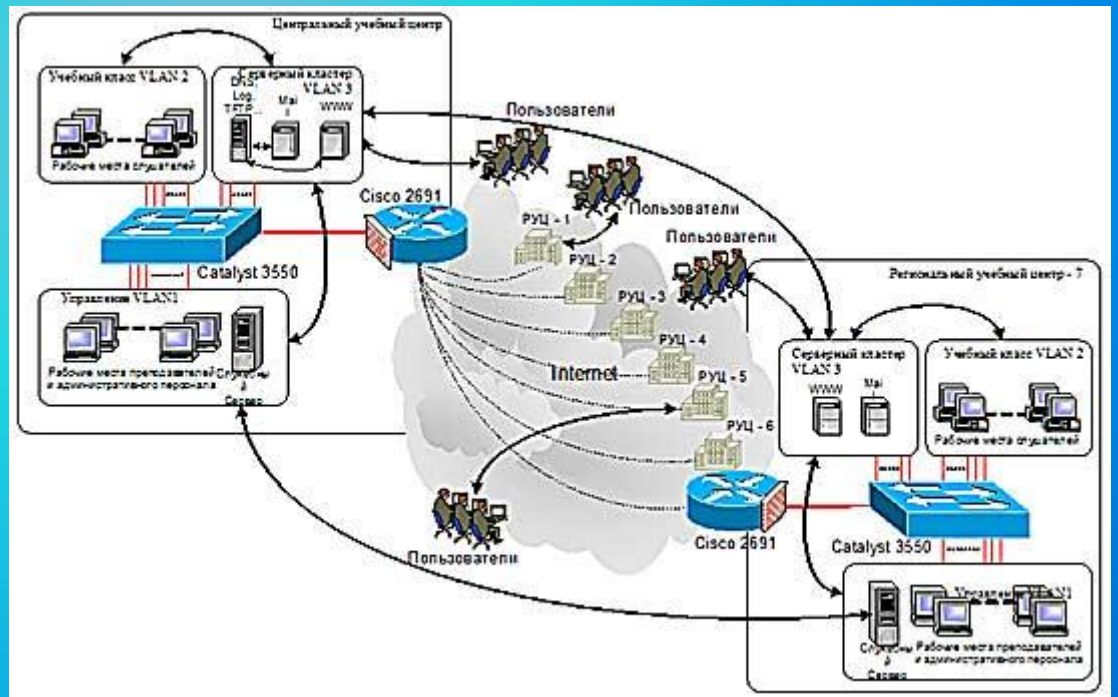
Центральный учебный центр

Учебный класс VLAN 2

Рабочие места слушателей

Серверный кластер VLAN 3

Dhcp Log TFTP

Mai l

WWW

Пользователи

Cisco 2691

Catalyst 3550

Пользователи

РУЦ - 1

РУЦ - 2

Пользователи

РУЦ - 3

РУЦ - 4

Internet

РУЦ - 5

РУЦ - 6

Управление VLAN1

Рабочие места преподавателей и административного персонала

Служебны й Сервер

Региональный учебный центр - 7

Серверный кластер VLAN 3

WWW

Mai l

Учебный класс VLAN 2

Рабочие места слушателей

Пользователи

Cisco 2691

Catalyst 3550

Управление VLAN1

Служебны й Сервер

Рабочие места преподавателей и административного персонала